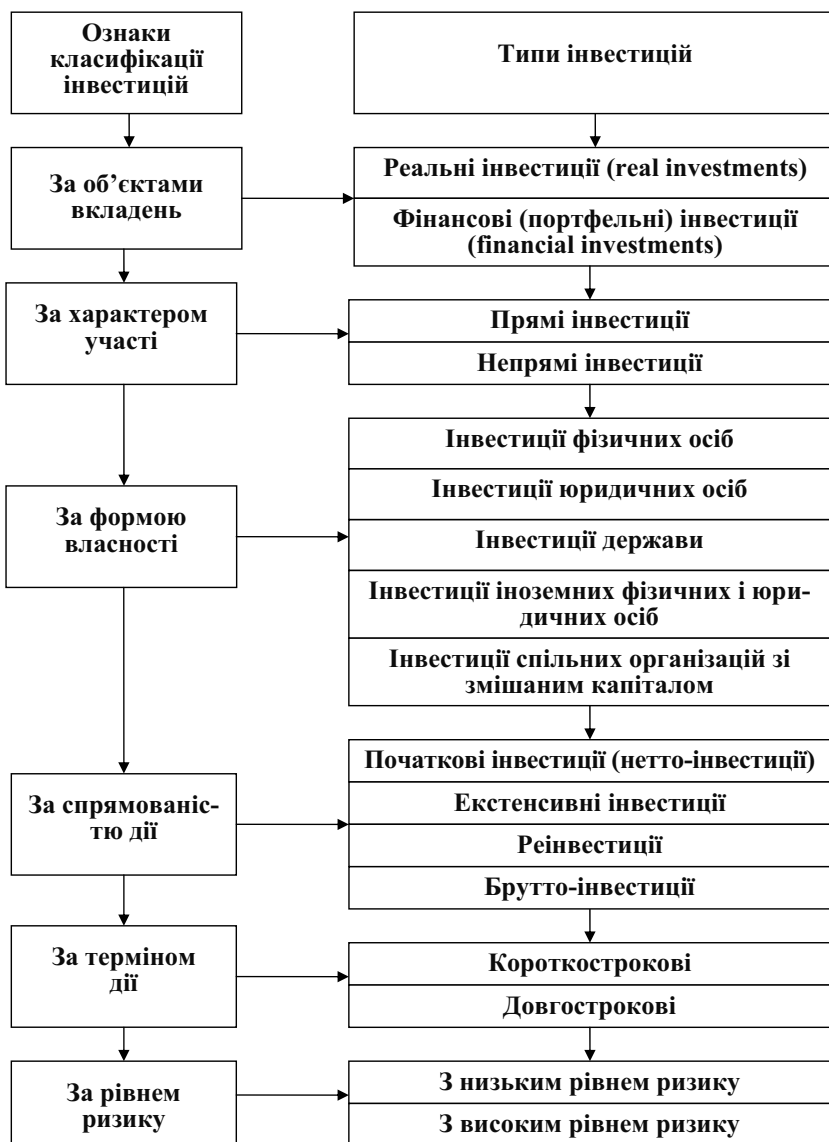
Ознаки класифікації інвестицій

Типи інвестицій

За об'єктами вкладень

Реальні інвестиції (real investments)

Фінансові (портфельні) інвестиції (financial investments)

За характером участі

Прямі інвестиції

Непрямі інвестиції

За формою власності

Інвестиції фізичних осіб

Інвестиції юридичних осіб

Інвестиції держави

Інвестиції іноземних фізичних і юридичних осіб

Інвестиції спільних організацій зі змішаним капіталом

За спрямованістю дії

Початкові інвестиції (нетто-інвестиції)

Екстенсивні інвестиції

Реінвестиції

Брутто-інвестиції

За терміном дії

Короткострокові

Довгострокові

За рівнем ризику

З низьким рівнем ризику

З високим рівнем ризику